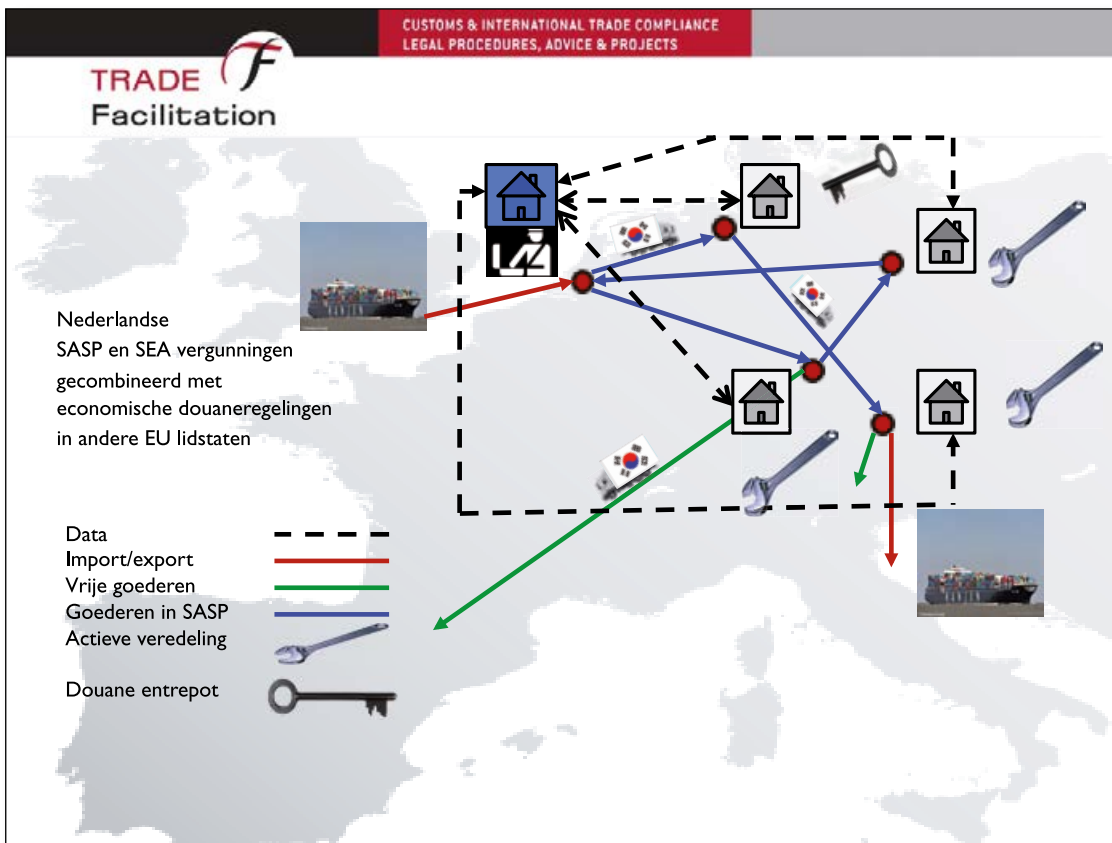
CUSTOMS & INTERNATIONAL TRADE COMPLIANCE
LEGAL PROCEDURES, ADVICE & PROJECTS

TRADE Facilitation

Nederlandse SASP en SEA vergunningen gecombineerd met economische douaneregelingen in andere EU lidstaten

Data
Import/export
Vrije goederen
Goederen in SASP
Actieve veredeling
Douane entrepot